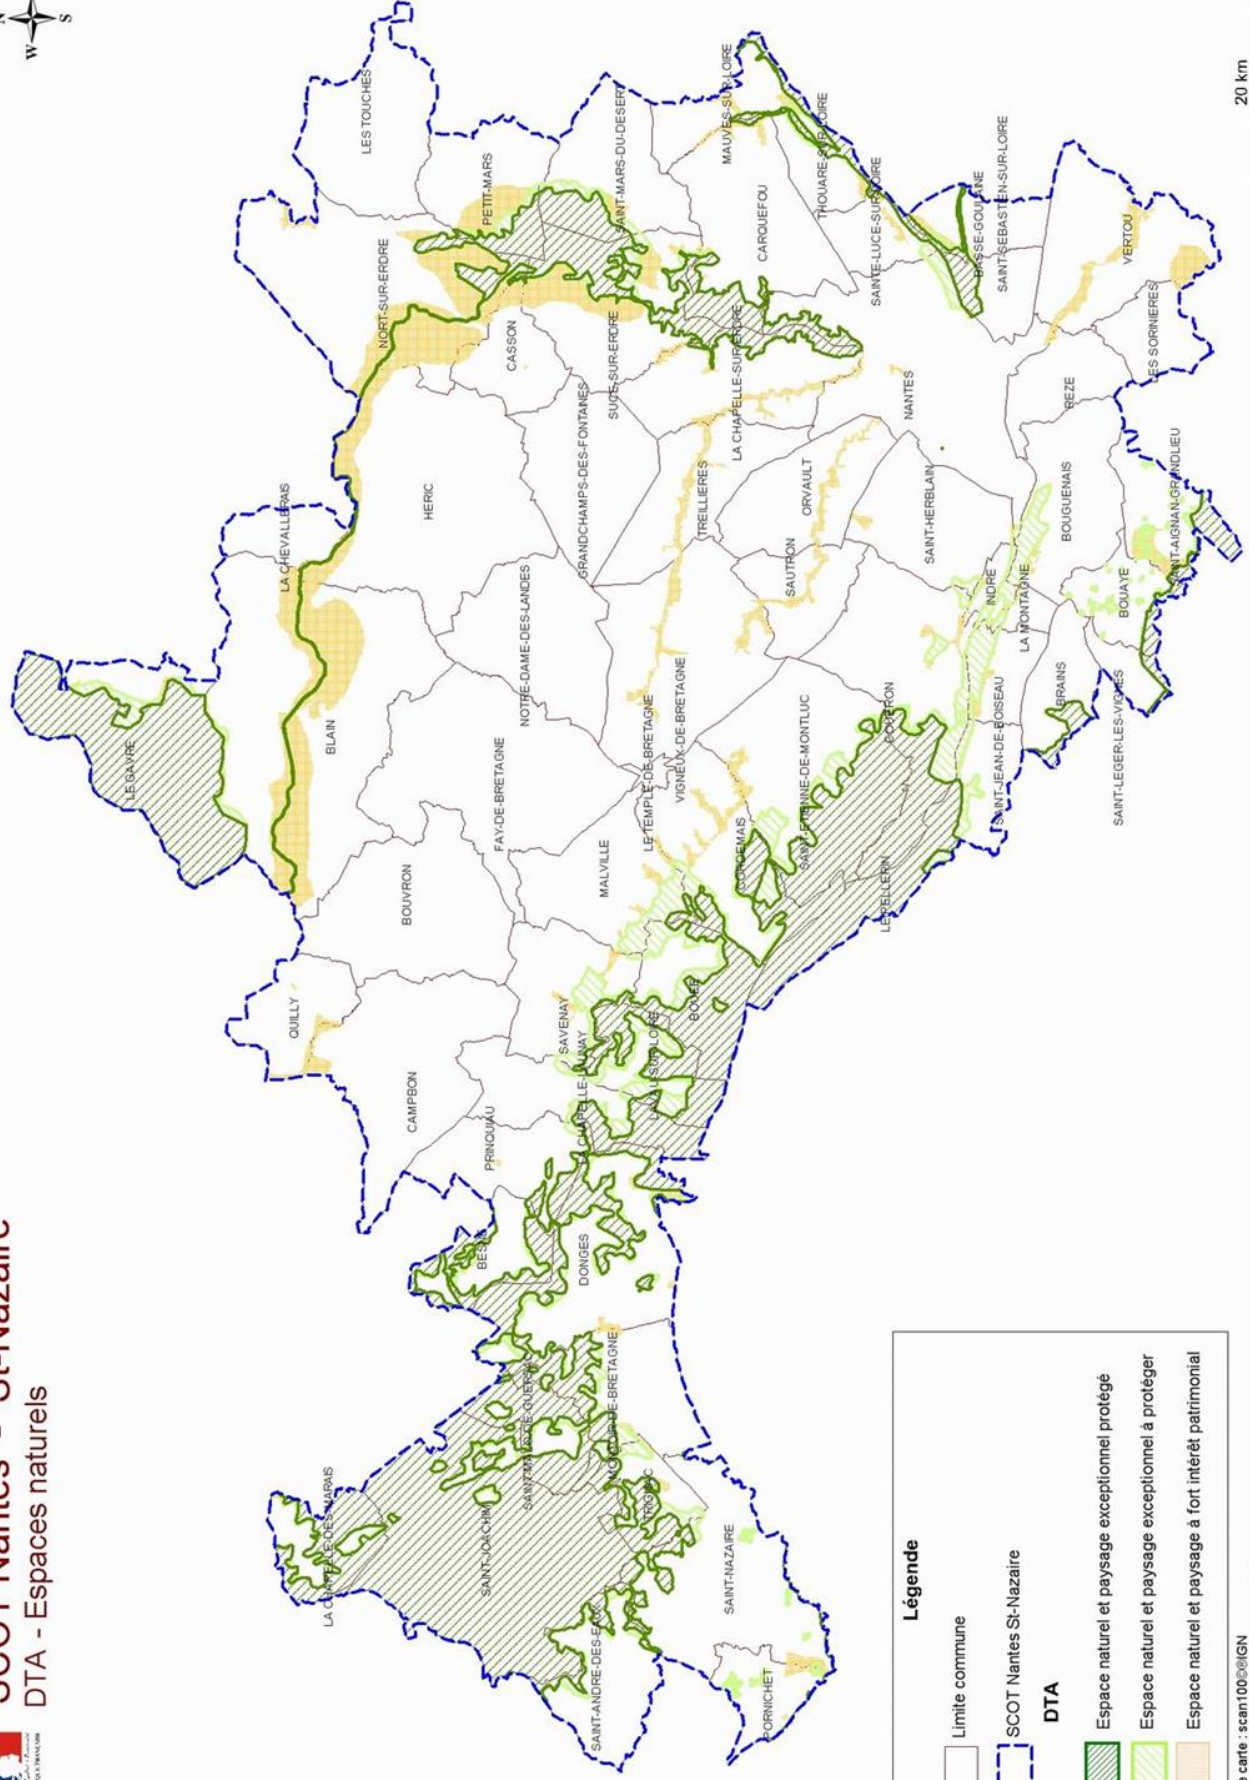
SCOT Nantes - St-Nazaire
DTA - Espaces naturels

N
W S

LES TOUCHES
PETIT-MARS
SAINT-MARS-DU-DESERT
MAUVES-SUR-LOIRE
NORT-SUR-ERDRE
CASSON
SUCE-SUR-ERDRE
CARQUEFOU
THOUARE-SUR-LOIRE
SAINTE-LUCE-SUR-LOIRE
BASSE-GOULAINE
SAINT-SEBASTIEN-SUR-LOIRE
VERTOU
LES SORINIERES
REZE
NANTES
LA CHAPELLE-SUR-ERDRE
GRANDCHAMPS-DES-FONTAINES
TREILLIERES
ORVAULT
HERIC
LA CHEVALLERAIS
SAINT-HERBLAIN
BOUGUENAIS
SAINT-AIGNAN-GRANDLIEU
SAUTRON
INDRE
LA MONTAGNE
BOUAYE
NOTRE-DAME-DES-LANDES
VIGNEUX-DE-BRETAGNE
LE TEMPLE-DE-BRETAGNE
COUERON
SAINT-ETIENNE-DE-MONTLUC
SAINT-JEAN-DE-BOISEAU
BRAINS
SAINT-LEGER-LES-VIGNES
LE GAVRE
BLAIN
FAY-DE-BRETAGNE
MALVILLE
CORDEMAIS
LE PELLERIN
BOUVRON
SAVENAY
BOUEE
LAVAU-SUR-LOIRE
LA CHAPELLE-LAUNAY
QUILLY
CAMPBON
PRINQUIAU
BESNE
DONGES
MONTOIR-DE-BRETAGNE
SAINT-MALO-DE-GUERSAC
TRIGNAC
LA CHAPELLE-DES-MARAIS
SAINT-JOACHIM
SAINT-NAZAIRE
SAINT-ANDRE-DES-EAUX
PORNICHET

Légende
Limite commune
SCOT Nantes St-Nazaire
DTA
Espace naturel et paysage exceptionnel protégé
Espace naturel et paysage exceptionnel à protéger
Espace naturel et paysage à fort intérêt patrimonial

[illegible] carte : scan100©IGN
20 km